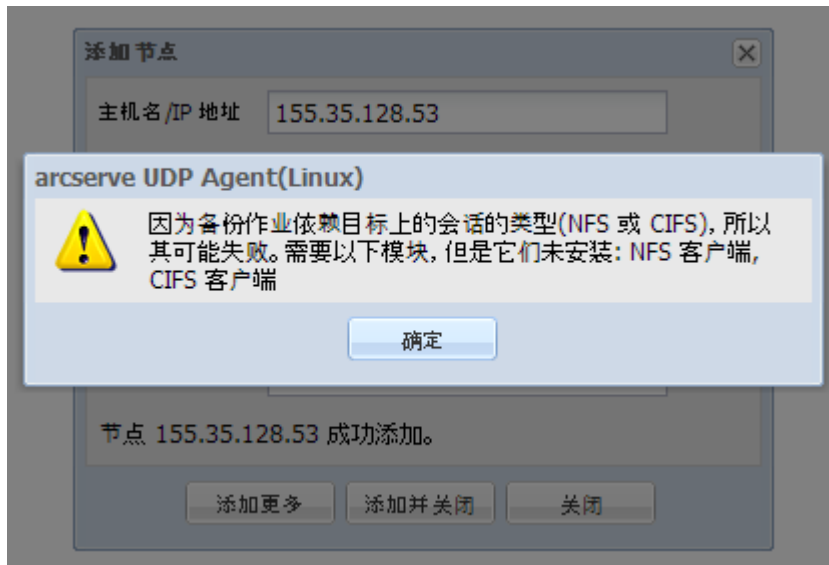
添加节点

主机名/IP 地址 155.35.128.53

arcserve UDP Agent(Linux)

因为备份作业依赖目标上的会话的类型(NFS 或 CIFS), 所以其可能失败。需要以下模块, 但是它们未安装: NFS 客户端, CIFS 客户端

确定

节点 155.35.128.53 成功添加。

添加更多 添加并关闭 关闭